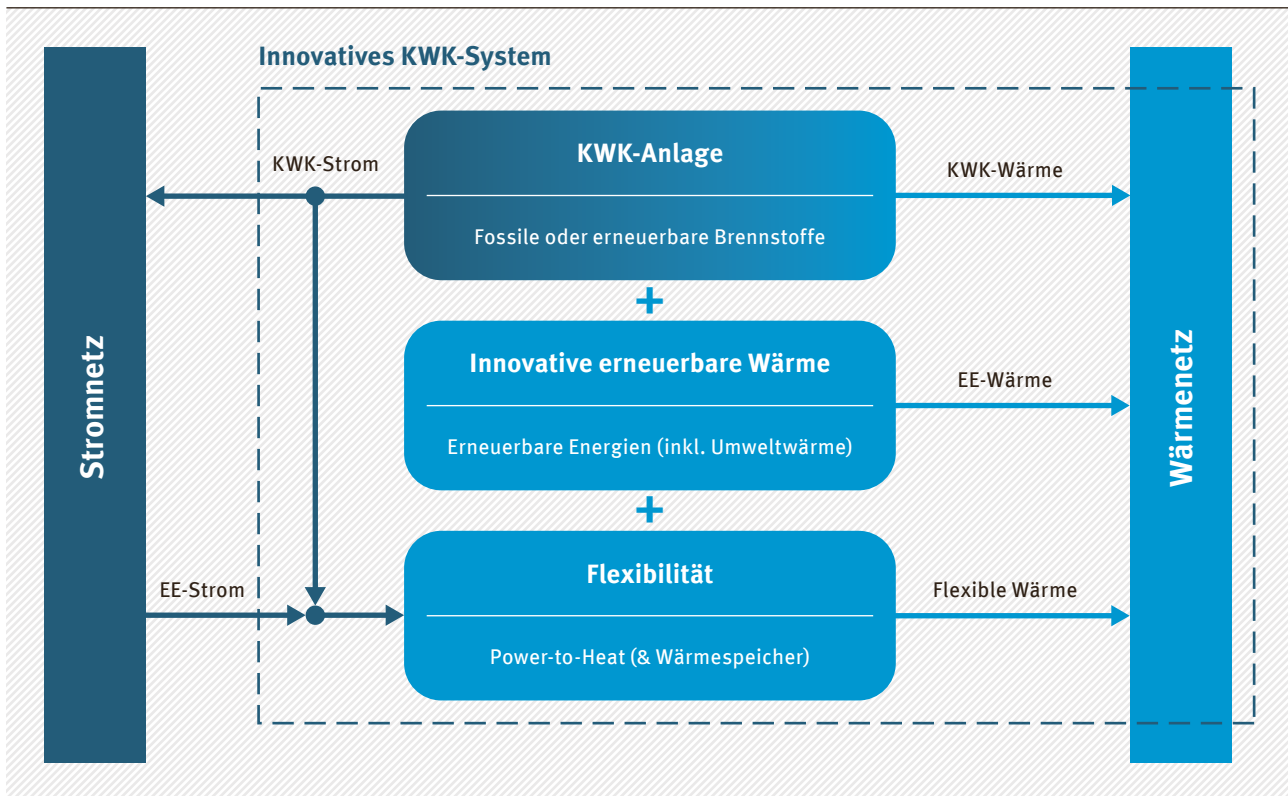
Innovatives KWK-System

Stromnetz

KWK-Strom

KWK-Anlage

Fossile oder erneuerbare Brennstoffe

KWK-Wärme

+

Innovative erneuerbare Wärme

Erneuerbare Energien (inkl. Umweltwärme)

EE-Wärme

+

EE-Strom

Flexibilität

Power-to-Heat (& Wärmespeicher)

Flexible Wärme

Wärmenetz